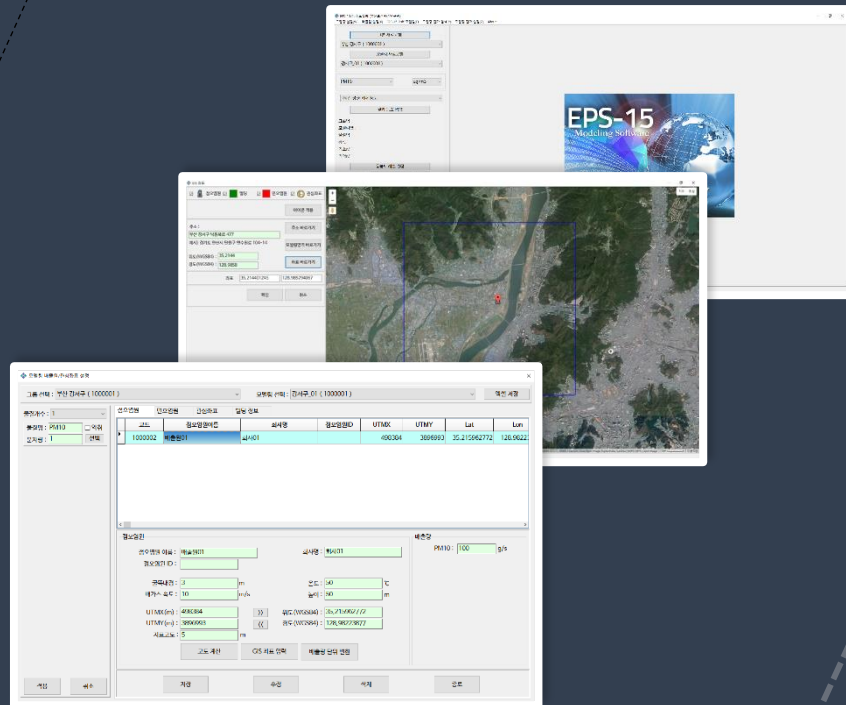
EPS-15
Modeling Software

그룹 선택 : 부산 강서구 ( 1000001 )
모형링 선택 : 강서구_01 ( 1000001 )
해인 세팅

PM10
입자경 : 1

점오염원 | 면오염원 | 선오염원 | 일일 정보

| 코드 | 점오염원명 | 회사명 | 점오염원ID | UTMX | UTMY | Lat | Lon |
|---|---|---|---|---|---|---|---|
| 1000002 | 배출원01 | 회사01 | | 490384 | 3896893 | 35.215962772 | 128.9822 |

정보입력
점오염원 이름 : 배출원01
회사명 : 회사01
점오염원 ID :
굴뚝내경 : 3 m
온도 : 50 ℃
배기가스 속도 : 10 m/s
높이 : 50 m
UTMX (m) : 490384
위도 (WGS84) : 35.215962772
UTMY (m) : 3896893
경도 (WGS84) : 128.982223877
지표고도 : 5 m
고도 계산
GIS 좌표 입력
배출량
PM10 : 100 g/s

저장
수정
삭제
종료